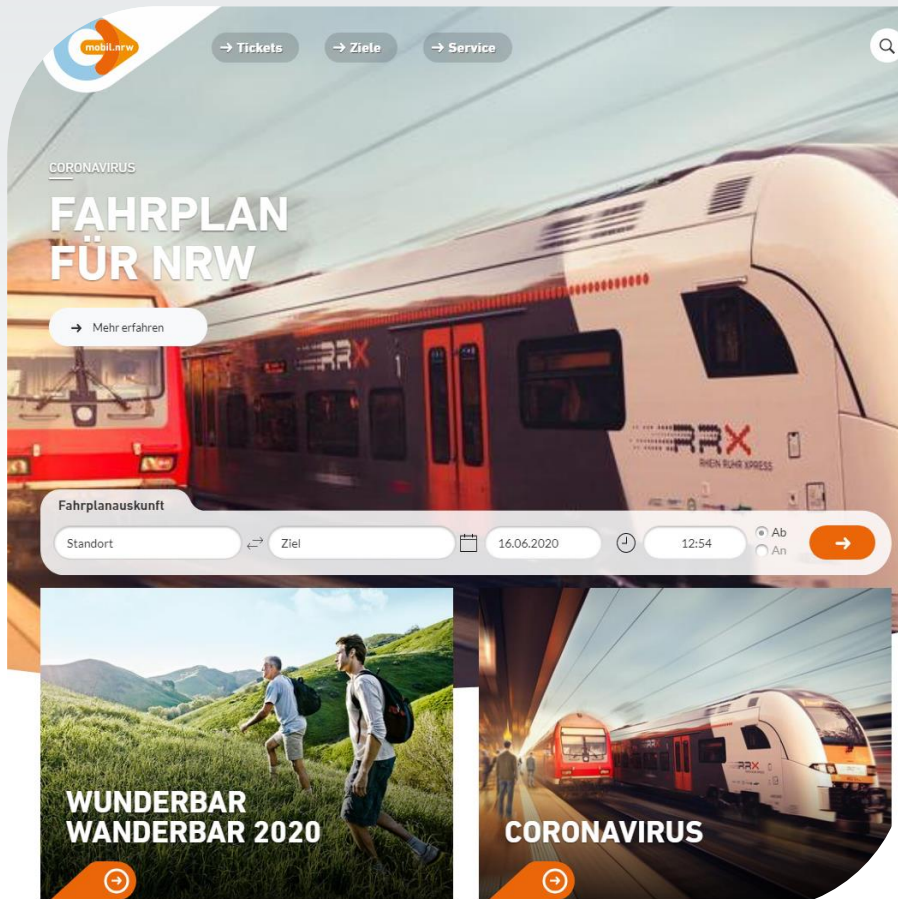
mobil.nrw

→ Tickets → Ziele → Service

CORONAVIRUS

FAHRPLAN FÜR NRW

→ Mehr erfahren

RRX

RRX RHEIN RUHR XPRESS

Fahrplanauskunft

Standort Ziel 16.06.2020 12:54 Ab An

WUNDERBAR WANDERBAR 2020

CORONAVIRUS